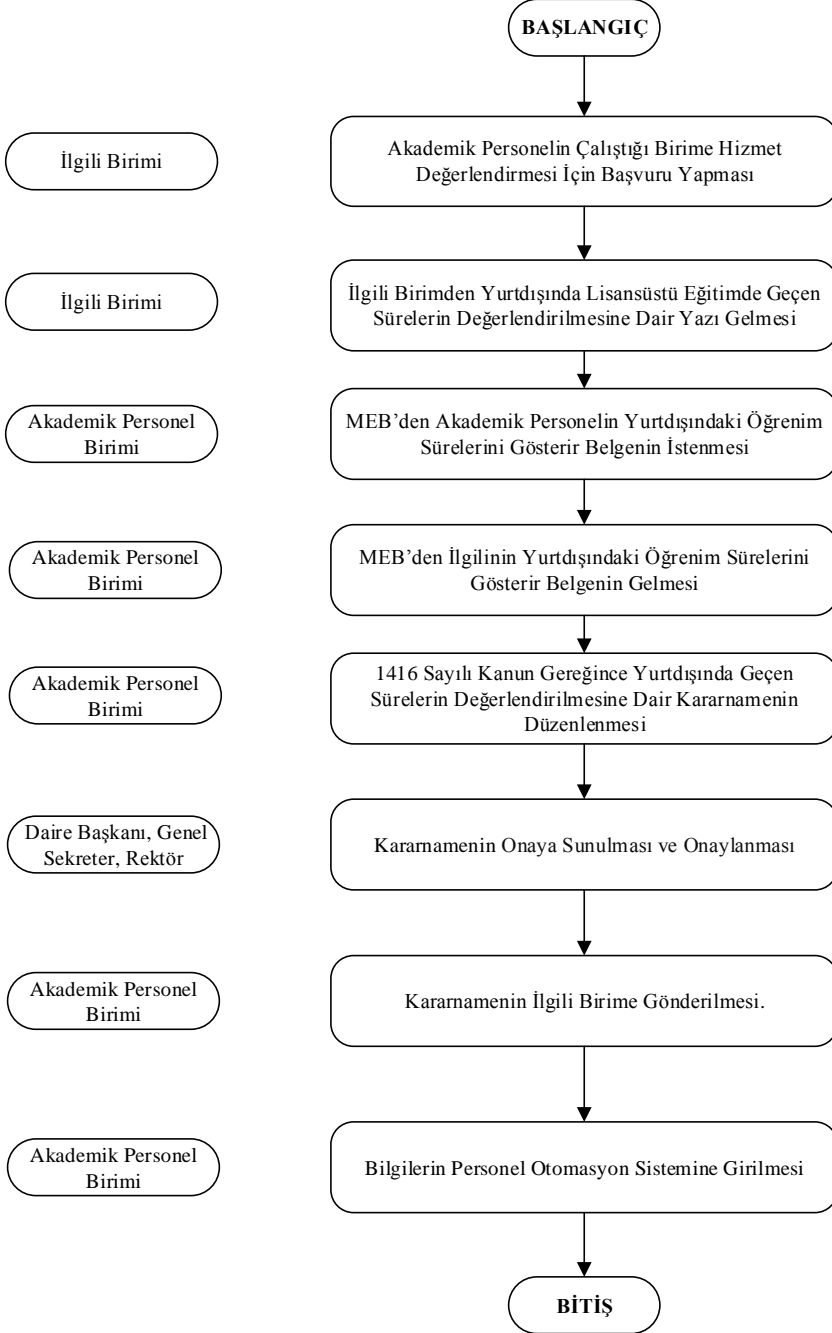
BAŞLANGIÇ

İlgili Birimi

Akademik Personelin Çalıştığı Birime Hizmet Değerlendirmesi İçin Başvuru Yapması

İlgili Birimi

İlgili Birimden Yurtdışında Lisansüstü Eğitimde Geçen Sürelerin Değerlendirilmesine Dair Yazı Gelmesi

Akademik Personel Birimi

MEB'den Akademik Personelin Yurtdışındaki Öğrenim Sürelerini Gösterir Belgenin İstenmesi

Akademik Personel Birimi

MEB'den İlgilinin Yurtdışındaki Öğrenim Sürelerini Gösterir Belgenin Gelmesi

Akademik Personel Birimi

1416 Sayılı Kanun Gereğince Yurtdışında Geçen Sürelerin Değerlendirilmesine Dair Kararnamenin Düzenlenmesi

Daire Başkanı, Genel Sekreter, Rektör

Kararnamenin Onaya Sunulması ve Onaylanması

Akademik Personel Birimi

Kararnamenin İlgili Birime Gönderilmesi.

Akademik Personel Birimi

Bilgilerin Personel Otomasyon Sistemine Girilmesi

BİTİŞ